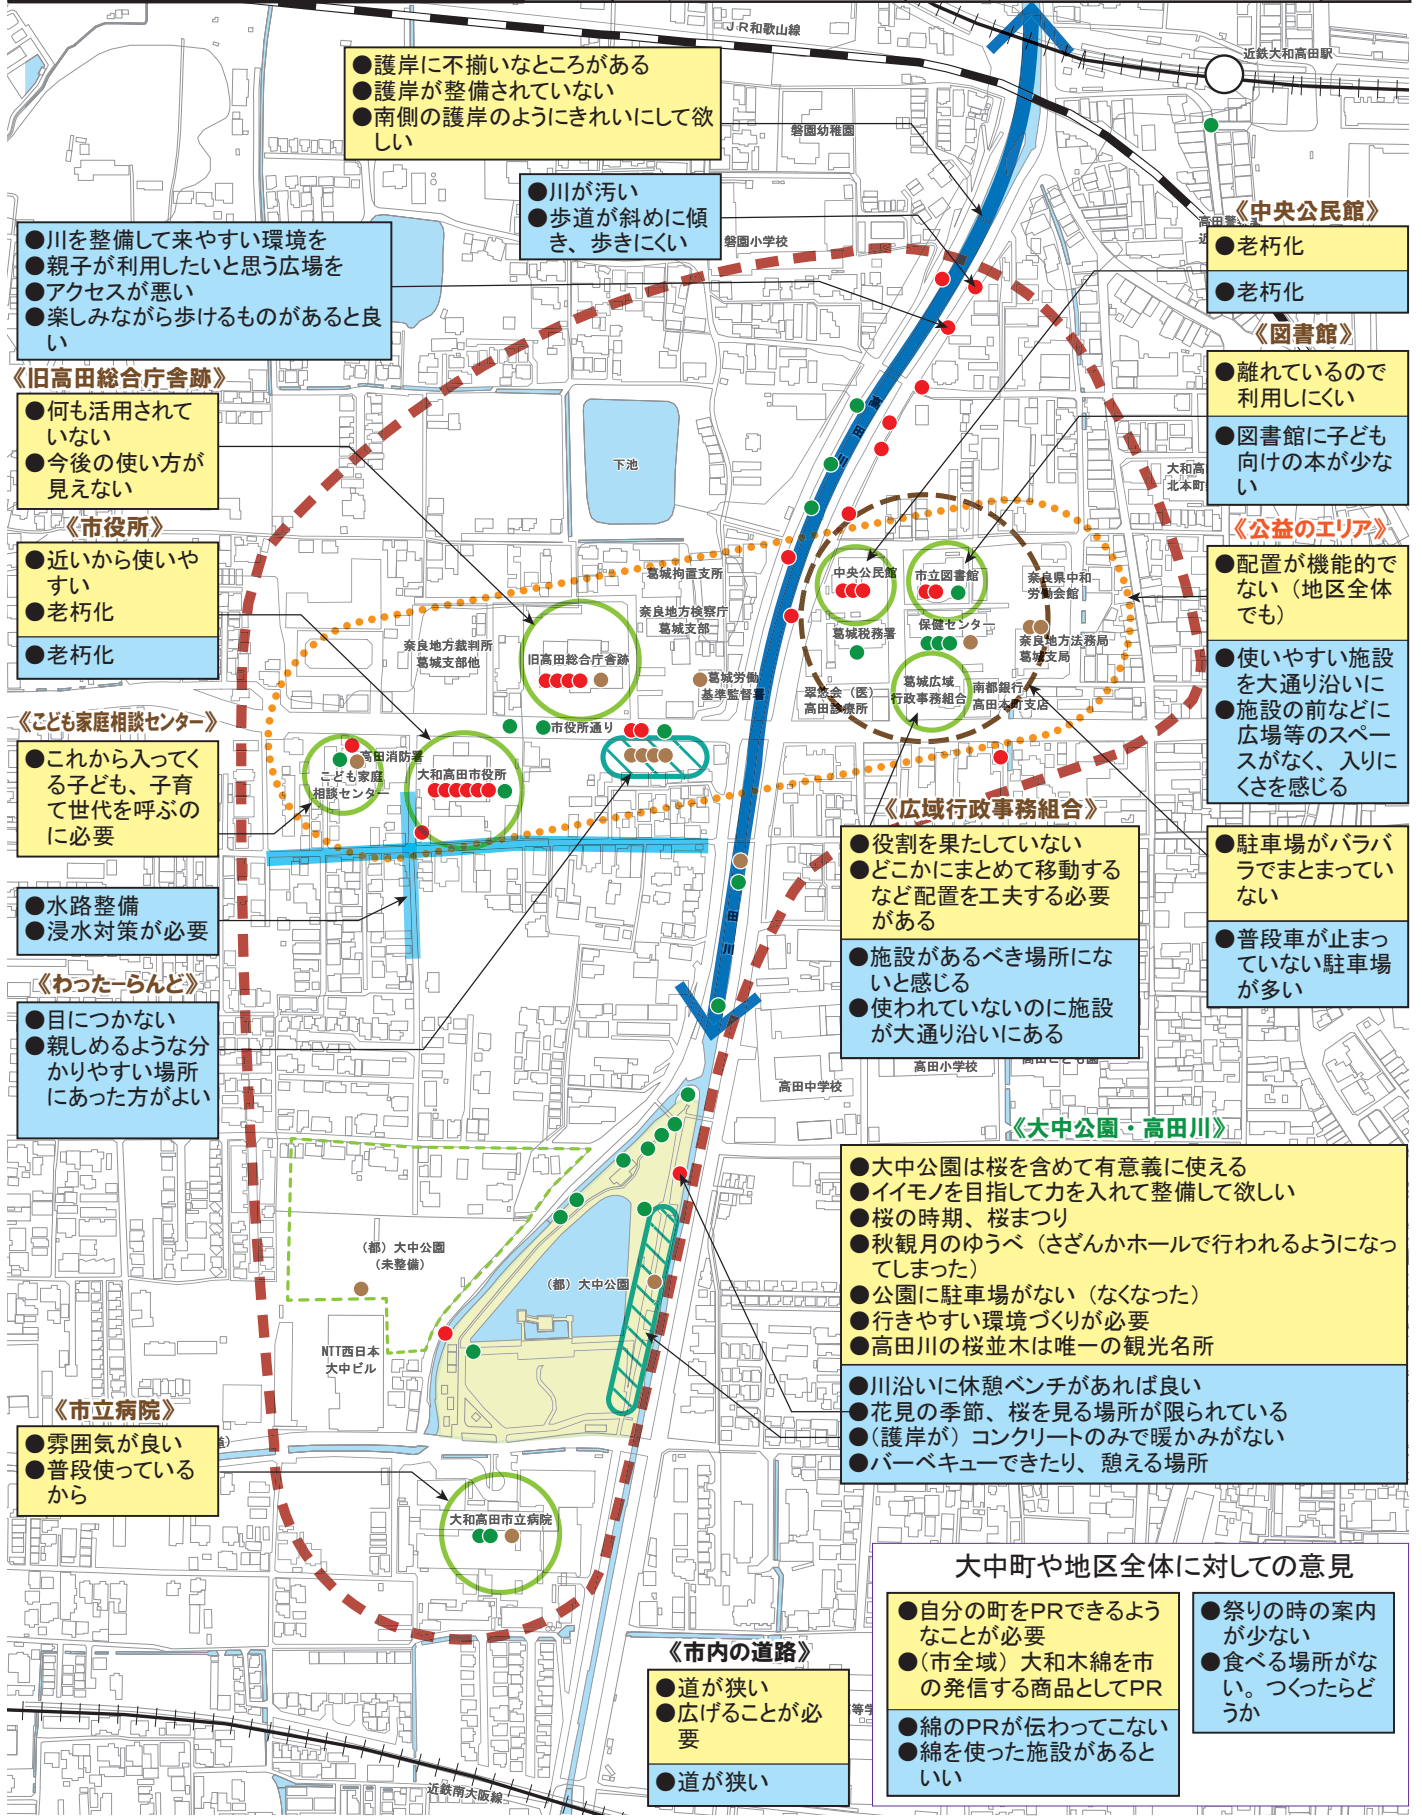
JR和歌山線

近鉄大和高田駅

●護岸に不揃いなところがある
●護岸が整備されていない
●南側の護岸のようにきれいにして欲しい

磐園幼稚園

●川が汚い
●歩道が斜めに傾き、歩きにくい

磐園小学校

●川を整備して来やすい環境を
●親子が利用したいと思う広場を
●アクセスが悪い
●楽しみながら歩けるものがあると良い

《中央公民館》
●老朽化
●老朽化

《図書館》
●離れているので利用しにくい
●図書館に子ども向けの本が少ない

《旧高田総合庁舎跡》
●何も活用されていない
●今後の使い方が見えない

下池

高田川

大和高田北本町

《公益のエリア》
●配置が機能的でない（地区全体でも）
●使いやすい施設を大通り沿いに
●施設の前などに広場等のスペースがなく、入りにくさを感じる

《市役所》
●近いから使いやすい
●老朽化
●老朽化

葛城拘置支所
奈良地方検察庁葛城支部
奈良地方裁判所葛城支部他
旧高田総合庁舎跡
中央公民館
市立図書館
奈良県中和労働会館
葛城税務署
保健センター
奈良地方法務局葛城支局
葛城労働基準監督署
翠悠会（医）高田診療所
葛城広域行政事務組合
南都銀行高田本町支店
市役所通り

《こども家庭相談センター》
●これから入ってくる子ども、子育て世代を呼ぶのに必要

高田消防署
こども家庭相談センター
大和高田市役所

《広域行政事務組合》
●役割を果たしていない
●どこかにまとめて移動するなど配置を工夫する必要がある
●施設があるべき場所にないと感じる
●使われていないのに施設が大通り沿いにある

●駐車場がバラバラでまとまっていない
●普段車が止まっていない駐車場が多い

●水路整備
●浸水対策が必要

《わったーらんど》
●目につかない
●親しめるような分かりやすい場所にあった方がよい

高田川

高田中学校
高田小学校

《大中公園・高田川》
●大中公園は桜を含めて有意義に使える
●イイモノを目指して力を入れて整備して欲しい
●桜の時期、桜まつり
●秋観月のゆうべ（さざんかホールで行われるようになってしまった）
●公園に駐車場がない（なくなった）
●行きやすい環境づくりが必要
●高田川の桜並木は唯一の観光名所
●川沿いに休憩ベンチがあれば良い
●花見の季節、桜を見る場所が限られている
●（護岸が）コンクリートのみで暖かみがない
●バーベキューできたり、憩える場所

（都）大中公園（未整備）
（都）大中公園
NTT西日本大中ビル

《市立病院》
●雰囲気が良い
●普段使っているから

大和高田市立病院

大中町や地区全体に対しての意見
●自分の町をPRできるようなことが必要
●（市全域）大和木綿を市の発信する商品としてPR
●綿のPRが伝わってこない
●綿を使った施設があるといい
●祭りの時の案内が少ない
●食べる場所がない。つくったらどうか

《市内の道路》
●道が狭い
●広げることが必要
●道が狭い

近鉄南大阪線